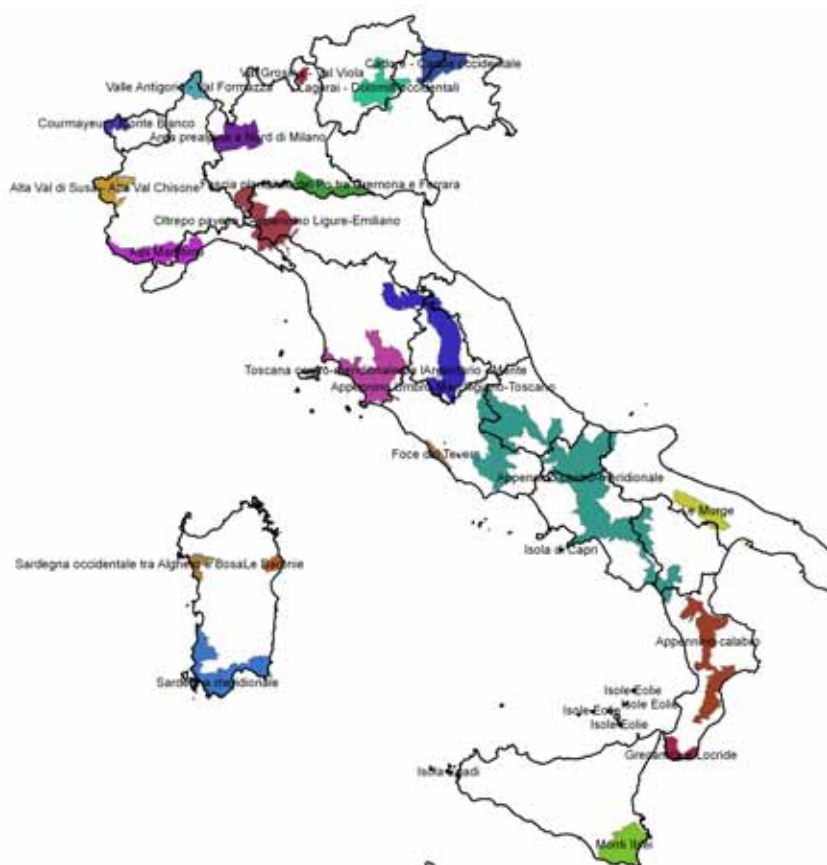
Carnia - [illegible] occidentale
Val Grosina - Val Viola
Lagorai - Dolomiti occidentali
Valle Antigorio - Val Formazza
Courmayeur - Monte Bianco
Arco prealpino a Nord di Milano
Alta Val di Susa - Alta Val Chisone
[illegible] Po tra Cremona e Ferrara
Oltrepo pavese - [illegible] Ligure-Emiliano
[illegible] Marittime
Toscana centro-meridionale e l'Argentario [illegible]
Appennino Umbro-Marchigiano-Toscano
Foce del Tevere
Appennino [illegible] meridionale
Le Murge
Isola di Capri
Sardegna occidentale tra Alghero e BosaLe Baronie
Sardegna meridionale
Appennino calabro
Isole Eolie
Isole Eolie
Isole Eolie
Isole Eolie
Grecanico e Locride
Isola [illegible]
Monti Iblei